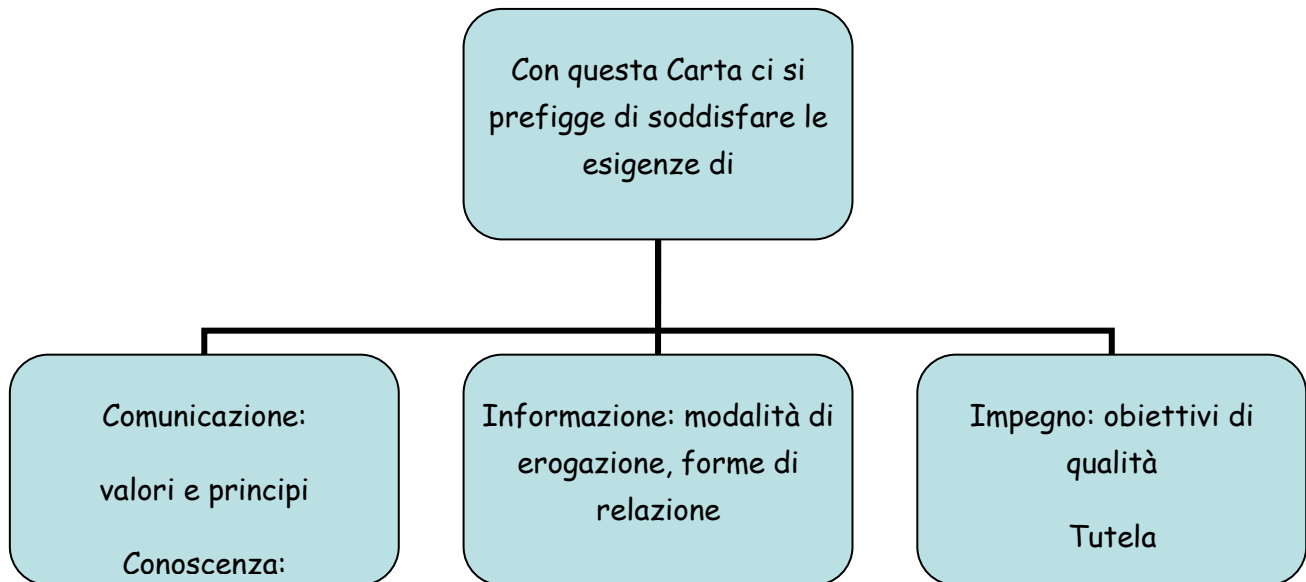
Con questa Carta ci si prefigge di soddisfare le esigenze di

Comunicazione:

valori e principi

Conoscenza:

Informazione: modalità di erogazione, forme di relazione

Impegno: obiettivi di qualità

Tutela